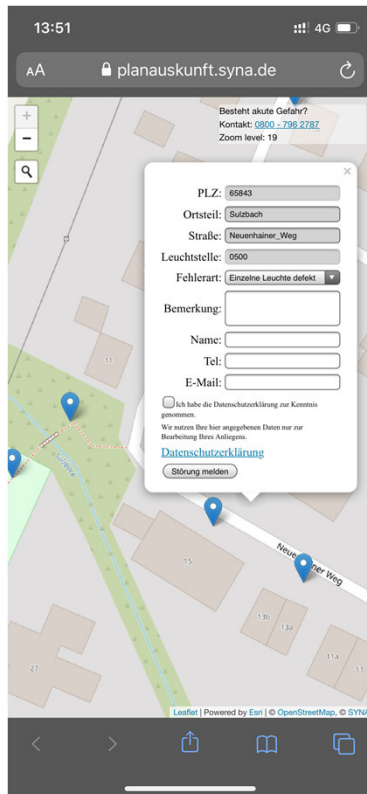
13:51

4G

AA planauskunft.syna.de

+
−

Besteht akute Gefahr?
Kontakt: 0800 - 796 2787
Zoom level: 19

×

PLZ: 65843
Ortsteil: Sulzbach
Straße: Neuenhainer_Weg
Leuchtstelle: 0500
Fehlerart: Einzelne Leuchte defekt
Bemerkung:
Name:
Tel:
E-Mail:

Ich habe die Datenschutzerklärung zur Kenntnis genommen.

Wir nutzen Ihre hier angegebenen Daten nur zur Bearbeitung Ihres Anliegens.

Datenschutzerklärung

Störung melden

11
15
13b
13a
11a
27
Neuenhainer Weg

Leaflet | Powered by Esri | © OpenStreetMap, © SYNA